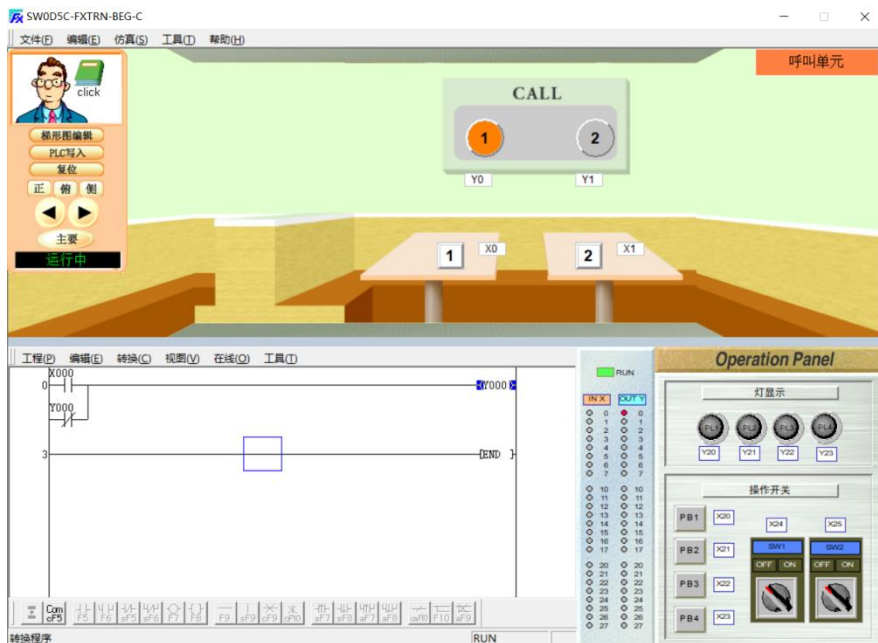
SW0D5C-FXTRN-BEG-C

文件(F) 编辑(E) 仿真(S) 工具(T) 帮助(H)

click

梯形图编辑
PLC写入
复位
正 俯 侧
主要
运行中

呼叫单元

CALL
1 2
Y0 Y1

1 X0
2 X1

工程(P) 编辑(E) 转换(C) 视图(V) 在线(O) 工具(T)

X000
0
Y000
Y000
3
END

RUN
IN X OUT Y
0 1 2 3 4 5 6 7
10 11 12 13 14 15 16 17
20 21 22 23 24 25 26 27

Operation Panel
灯显示
PL1 PL2 PL3 PL4
Y20 Y21 Y22 Y23
操作开关
PB1 X20
PB2 X21
PB3 X22
PB4 X23
X24 X25
SW1 SW2
OFF ON OFF ON

F5 F6 sF5 sF6 F7 F8 F9 sF9 cF9 cF10 sF7 sF8 sF7 sF8 caF10 F10 aF9

转换程序
RUN